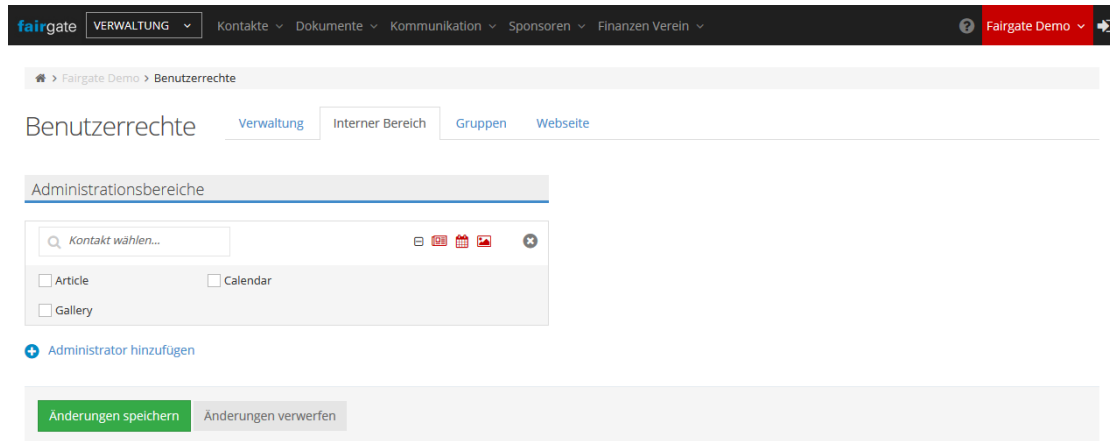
fairgate VERWALTUNG Kontakte Dokumente Kommunikation Sponsoren Finanzen Verein Fairgate Demo

Fairgate Demo > Benutzerrechte

Benutzerrechte

Verwaltung Interner Bereich Gruppen Webseite

Administrationsbereiche

Kontakt wählen...

Article
Calendar
Gallery

Administrator hinzufügen

Änderungen speichern Änderungen verwerfen